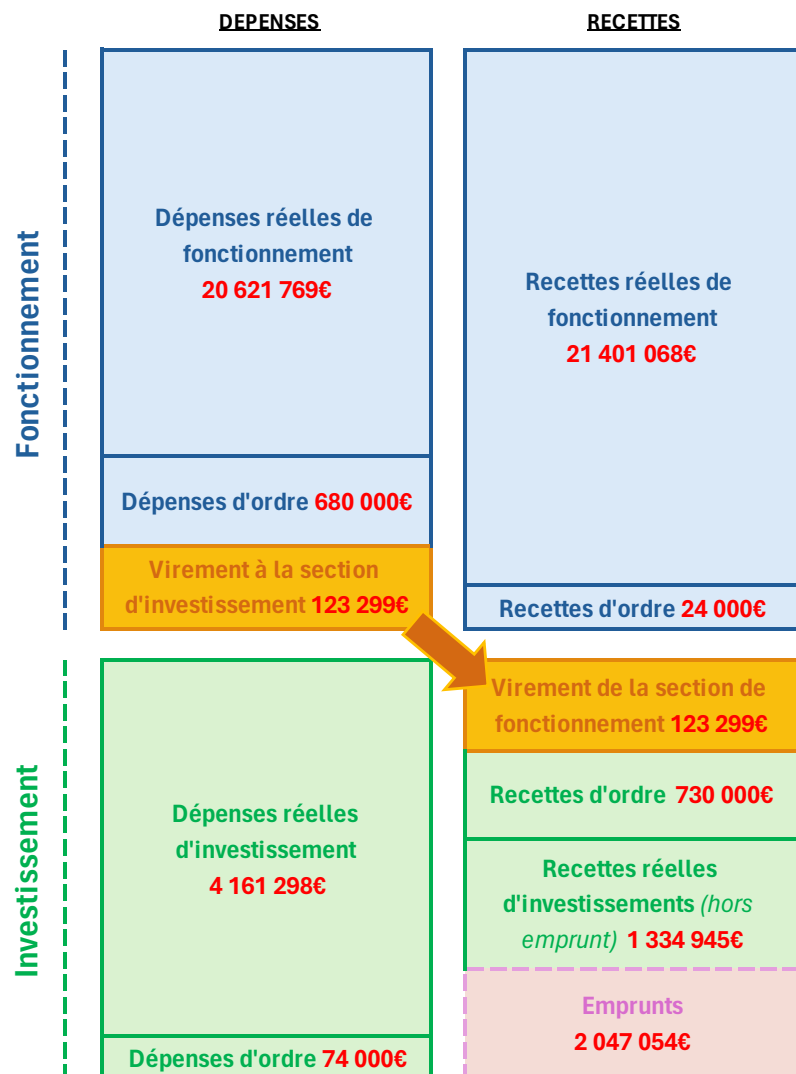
DEPENSES

RECETTES

Fonctionnement

Dépenses réelles de fonctionnement 20 621 769€

Dépenses d'ordre 680 000€

Virement à la section d'investissement 123 299€

Recettes réelles de fonctionnement 21 401 068€

Recettes d'ordre 24 000€

Investissement

Dépenses réelles d'investissement 4 161 298€

Dépenses d'ordre 74 000€

Virement de la section de fonctionnement 123 299€

Recettes d'ordre 730 000€

Recettes réelles d'investissements (hors emprunt) 1 334 945€

Emprunts 2 047 054€